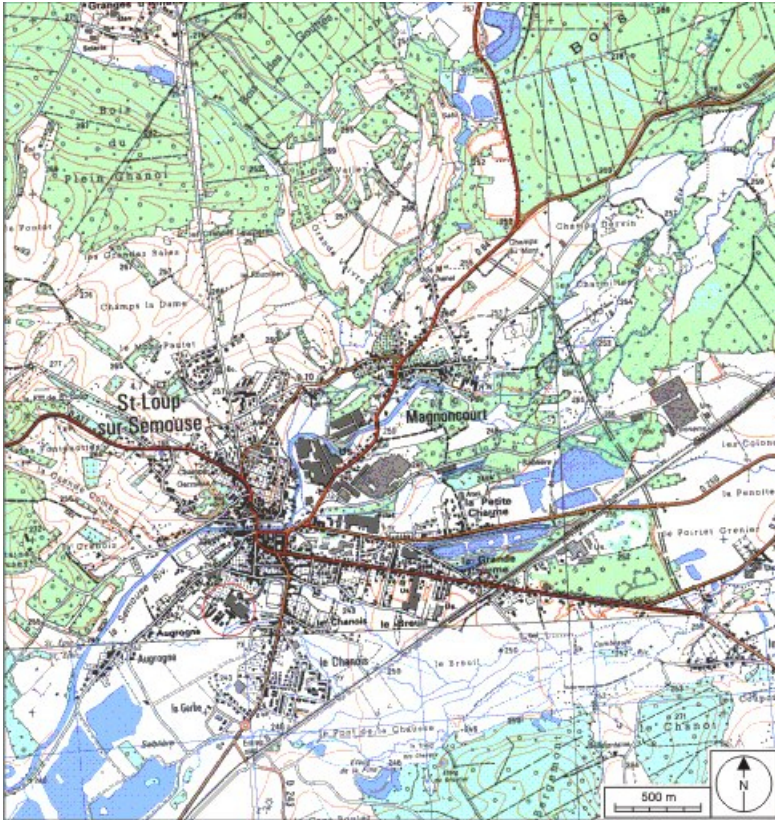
Granges
Bois
du
Plein Chanol
Bois
le Pontet
les Grandes Saies
Champs la Dame
Champ Barrin
St-Loup
sur-Semouse
Magnoncourt
Petite Chaume
Grande Chaume
le Pontet Grenier
les Colonnes
la Penotte
Augrogne
Chanois
le Breuil
le Chanois
le Breuil
la Girlie
le Pont de la Chaussée
le Chanot
500 m
N
D 243
Semouse
Champs du Mont